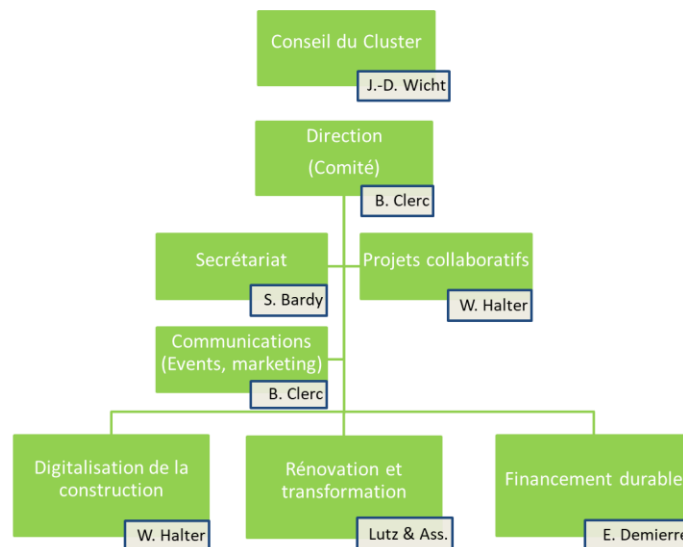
Conseil du Cluster
J.-D. Wicht

Direction
(Comité)
B. Clerc

Secrétariat
S. Bardy

Projets collaboratifs
W. Halter

Communications
(Events, marketing)
B. Clerc

Digitalisation de la construction
W. Halter

Rénovation et transformation
Lutz & Ass.

Financement durable
E. Demierre